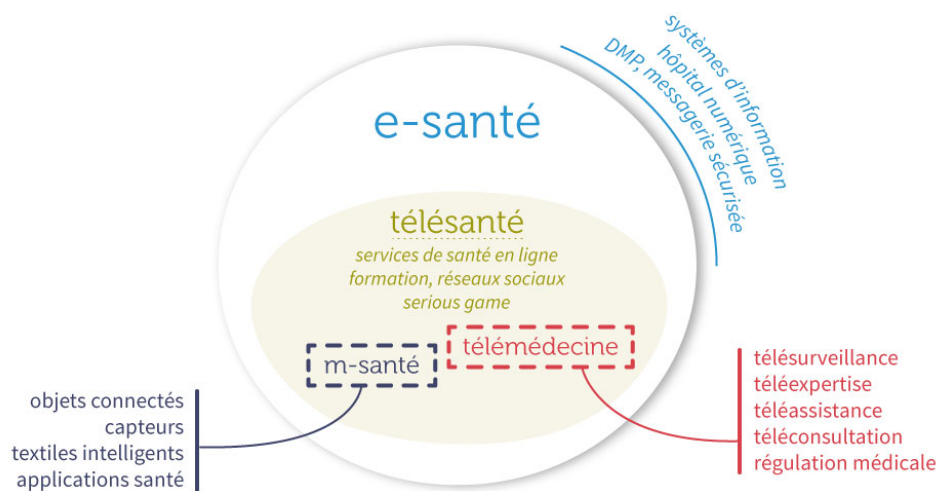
systèmes d'information
hôpital numérique
DMP, messagerie sécurisée

e-santé

télésanté
services de santé en ligne
formation, réseaux sociaux
serious game

m-santé

télémédecine

objets connectés
capteurs
textiles intelligents
applications santé

télésurveillance
téléexpertise
téléassistance
téléconsultation
régulation médicale